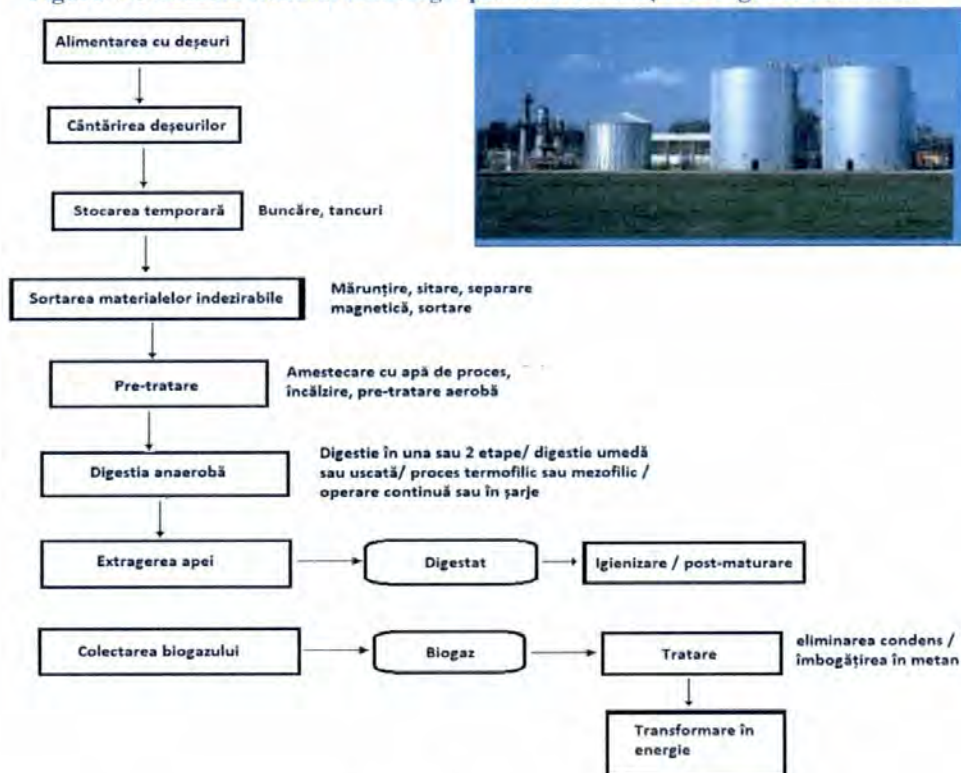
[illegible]

Alimentarea cu deșeuri

Cântărirea deșeurilor

Stocarea temporară

Buncăre, tancuri

Sortarea materialelor indezirabile

Mărunțire, sitare, separare magnetică, sortare

Pre-tratare

Amestecare cu apă de proces, încălzire, pre-tratare aerobă

Digestia anaerobă

Digestie în una sau 2 etape/ digestie umedă sau uscată/ proces termofilic sau mezofilic / operare continuă sau în șarje

Extragerea apei

Digestat

Igienizare / post-maturare

Colectarea biogazului

Biogaz

Tratare

eliminarea condens / îmbogățirea în metan

Transformare în energie